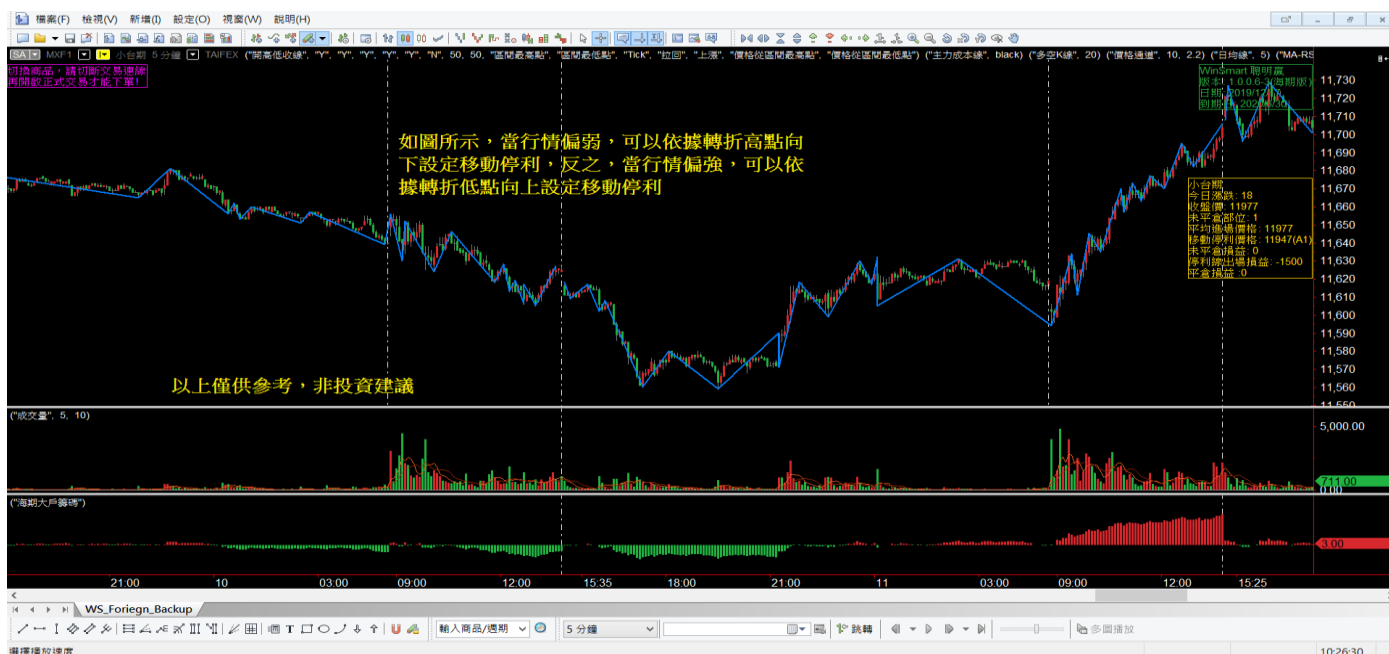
檔案(F) 檢視(V) 新增(I) 設定(O) 視窗(W) 說明(H)

ISA MXF1 小台期 5 分鐘 TAIFEX ("開高低收線", "Y", "Y", "Y", "Y", "Y", "N", 50, 50, "區間最高點", "區間最低點", "Tick", "拉回", "上漲", "價格從區間最高點", "價格從區間最低點") ("主力成本線", black) ("多空K線", 20) ("價格通道", 10, 2.2) ("日均線", 5) ("MA-RS

可換商品，請切斷交易連線
再開啟正式交易才能下單!

WinSmart 聰明贏
版本 1.0.0.6-3(海期版)
日期 2019/12/2
到期日 2020/1/30

如圖所示，當行情偏弱，可以依據轉折高點向下設定移動停利，反之，當行情偏強，可以依據轉折低點向上設定移動停利

小台期
今日漲跌: 18
收盤價: 11977
未平倉部位: 1
平均進場價格: 11977
移動停利價格: 11947(A1)
未平倉損益: 0
停利砍出場損益: -1500
平倉損益: 0

以上僅供參考，非投資建議

11,730
11,720
11,710
11,700
11,690
11,680
11,670
11,660
11,650
11,640
11,630
11,620
11,610
11,600
11,590
11,580
11,570
11,560
11,550

("成交量", 5, 10)
5,000.00
711.00
0.00

("海期大戶籌碼")
3.00

21:00 10 03:00 09:00 12:00 15:35 18:00 21:00 11 03:00 09:00 12:00 15:25

WS_Foriegn_Backup

輸入商品/週期 5 分鐘 跳轉 多圖播放

選擇播放速度 10:26:30